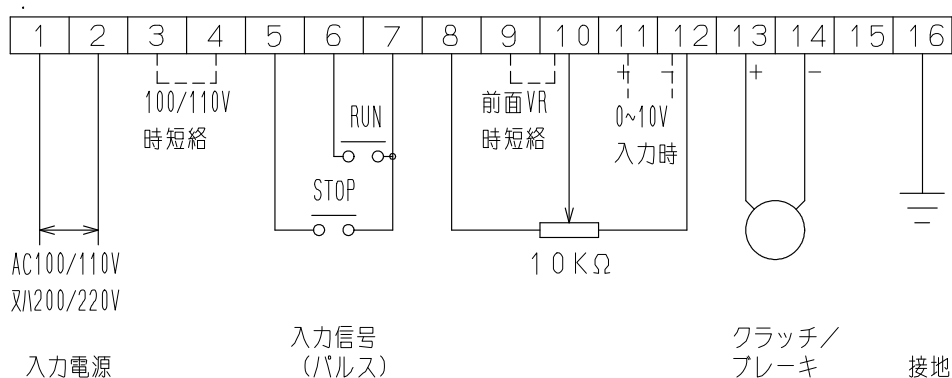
| 1 | 2 | 3 | 4 | 5 | 6 | 7 | 8 | 9 | 10 | 11 | 12 | 13 | 14 | 15 | 16 |
|---|---|---|---|---|---|---|---|---|---|---|---|---|---|---|---|

100/110V
時短絡

RUN

STOP

前面VR
時短絡

+ -
0~10V
入力時

+ -

10KΩ

AC100/110V
又ハ200/220V

入力電源

入力信号
(パルス)

クラッチ/
ブレーキ

接地